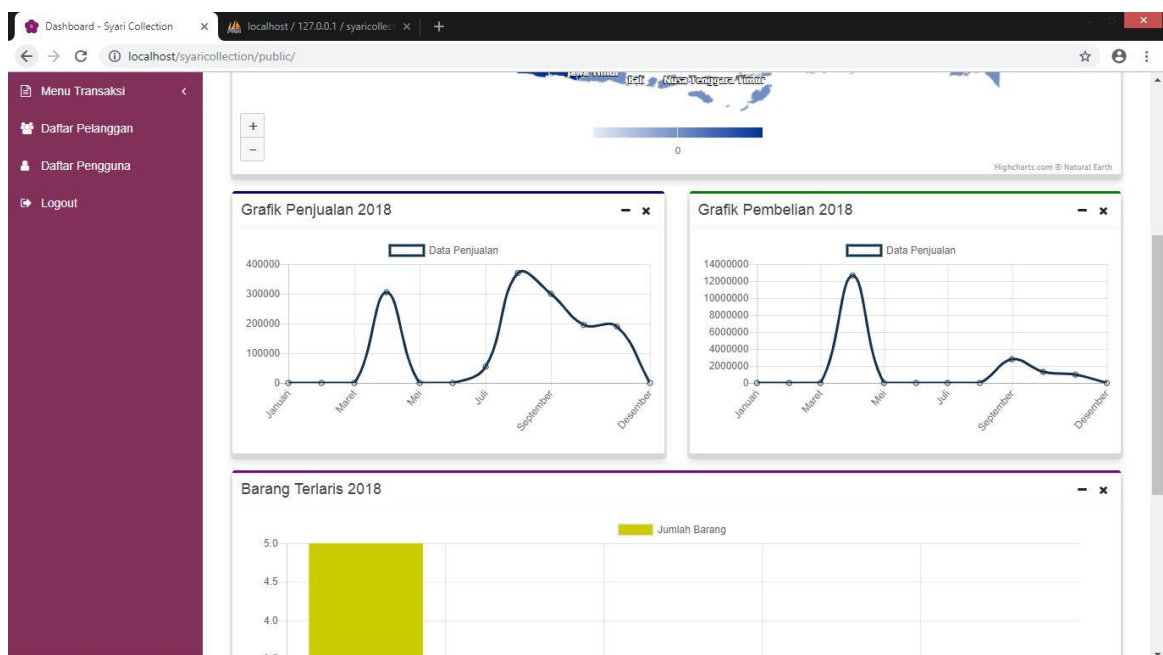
Dashboard - Syari Collection ×
localhost / 127.0.0.1 / syaricollect ×
+
localhost/syaricollection/public/

Menu Transaksi
Daftar Pelanggan
Daftar Pengguna
Logout

Jawa Timur Bali Nusa Tenggara Timur
+
−
0
Highcharts.com © Natural Earth

Grafik Penjualan 2018
− ×
Data Penjualan
400000
300000
200000
100000
0
Januari
Maret
Mei
Juli
September
Desember

Grafik Pembelian 2018
− ×
Data Penjualan
14000000
12000000
10000000
8000000
6000000
4000000
2000000
0
Januari
Maret
Mei
Juli
September
Desember

Barang Terlaris 2018
− ×
Jumlah Barang
5.0
4.5
4.0